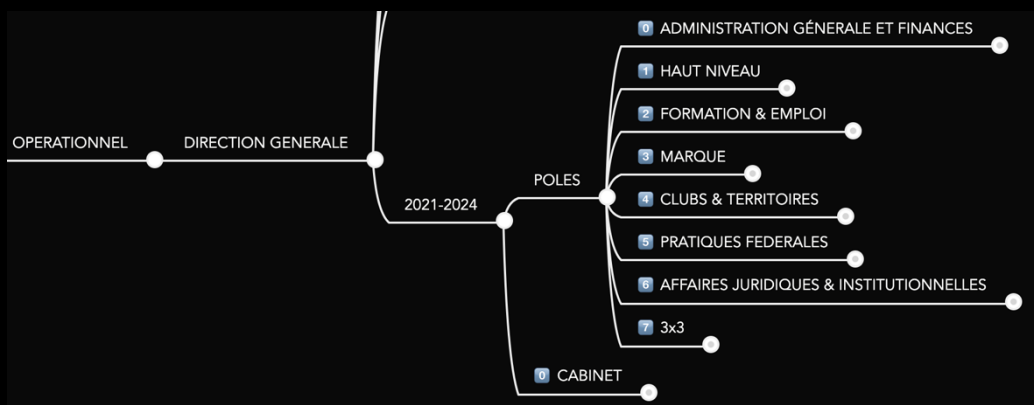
OPERATIONNEL

DIRECTION GENERALE

2021-2024

POLES

0 ADMINISTRATION GÉNERALE ET FINANCES

1 HAUT NIVEAU

2 FORMATION & EMPLOI

3 MARQUE

4 CLUBS & TERRITOIRES

5 PRATIQUES FEDERALES

6 AFFAIRES JURIDIQUES & INSTITUTIONNELLES

7 3x3

0 CABINET